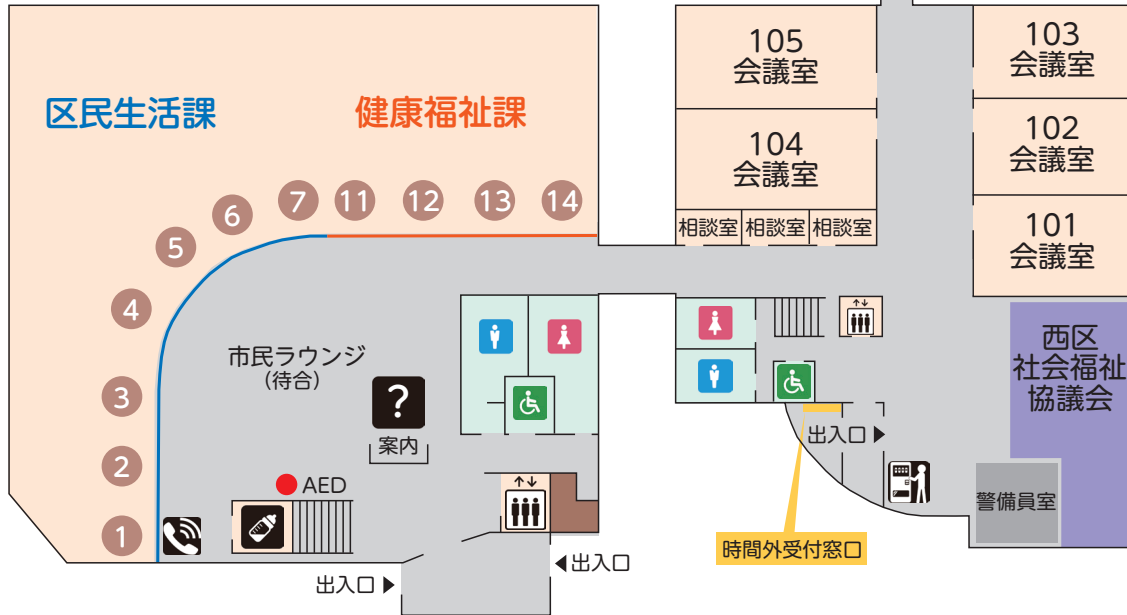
区民生活課

健康福祉課

7 11 12 13 14
6
5
4
3
2
1

105
会議室

104
会議室

相談室 相談室 相談室

103
会議室

102
会議室

101
会議室

市民ラウンジ
(待合)

?
案内

AED

西区
社会福祉
協議会

出入口

警備員室

時間外受付窓口

出入口

出入口